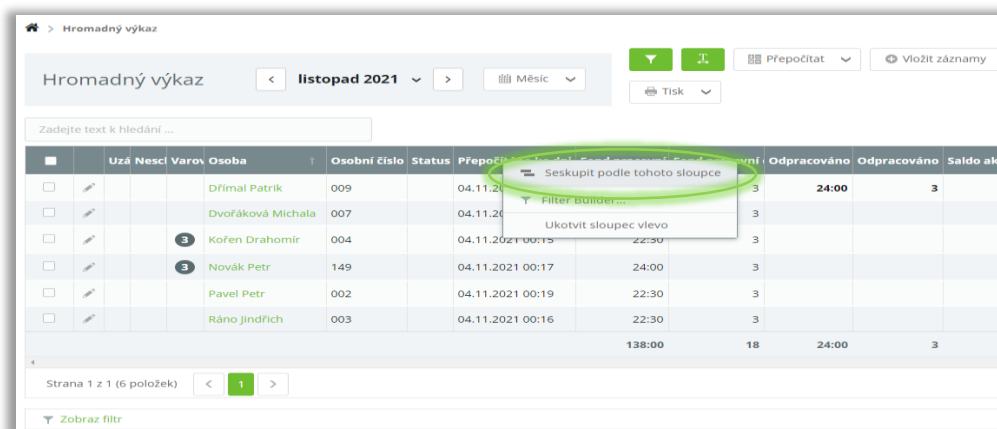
> Hromadný výkaz

Hromadný výkaz

< listopad 2021 >

Měsíc

Přepočítat

Vložit záznamy

Tisk

Zadejte text k hledání ...

| | | Uzá | Nesci | Varov | Osoba | Osobní číslo | Status | Přepočít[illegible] | Fond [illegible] | Fond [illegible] | Odpracováno | Odpracováno | Saldo ak |
|---|---|---|---|---|---|---|---|---|---|---|---|---|---|
| | | | | | Dřímal Patrik | 009 | | 04.11.20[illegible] | | 3 | 24:00 | 3 | |
| | | | | | Dvořáková Michala | 007 | | 04.11.20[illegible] | | 3 | | | |
| | | | | 3 | Kořen Drahomír | 004 | | 04.11.2021 00:15 | 22:30 | 3 | | | |
| | | | | 3 | Novák Petr | 149 | | 04.11.2021 00:17 | 24:00 | 3 | | | |
| | | | | | Pavel Petr | 002 | | 04.11.2021 00:19 | 22:30 | 3 | | | |
| | | | | | Ráno Jindřich | 003 | | 04.11.2021 00:16 | 22:30 | 3 | | | |
| | | | | | | | | | 138:00 | 18 | 24:00 | 3 | |

Seskupit podle tohoto sloupce
Filter Builder...
Ukotvit sloupec vlevo

Strana 1 z 1 (6 položek) < 1 >

Zobraz filtr